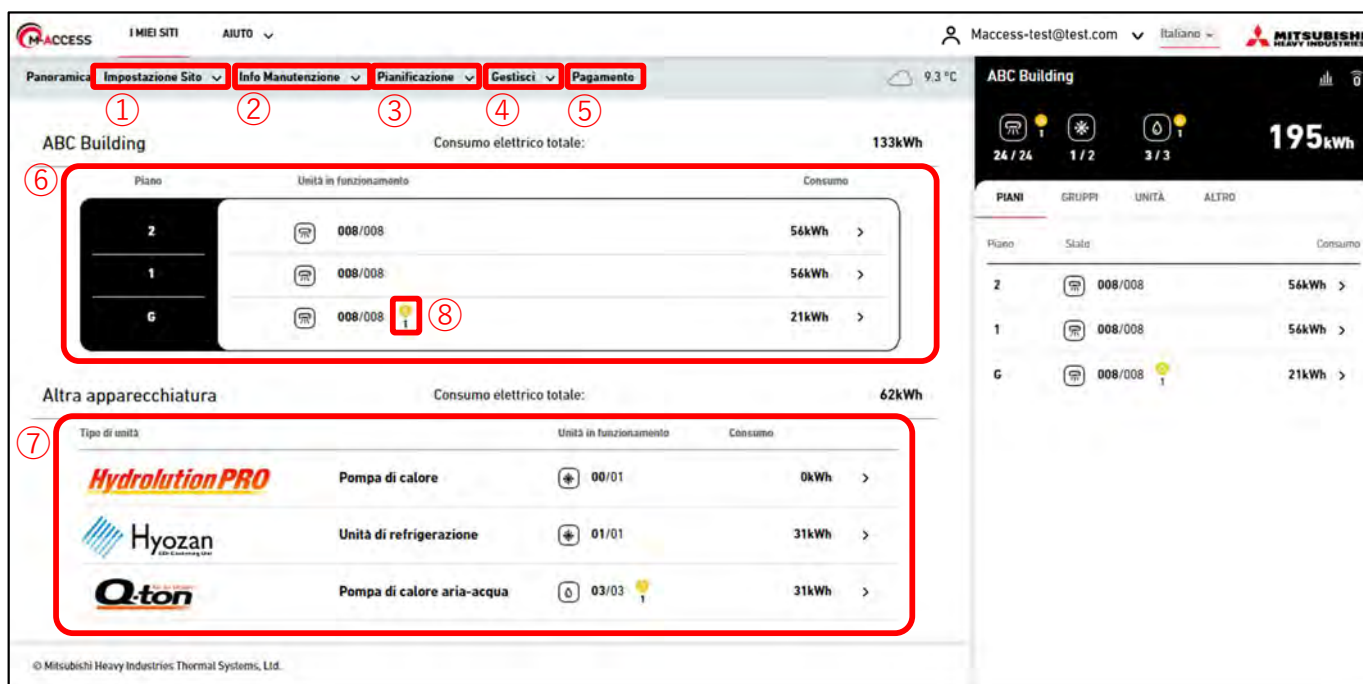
M-ACCESS I MIEI SITI AIUTO

Maccess-test@test.com Italiano MITSUBISHI HEAVY INDUSTRIES

Panoramica Impostazione Sito Info Manutenzione Pianificazione Gestisci Pagamento 9.3 °C

① ② ③ ④ ⑤

ABC Building Consumo elettrico totale: 133kWh

⑥

| Piano | Unità in funzionamento | Consumo |
|---|---|---|
| 2 | 008/008 | 56kWh |
| 1 | 008/008 | 56kWh |
| G | 008/008 1 ⑧ | 21kWh |

Altra apparecchiatura Consumo elettrico totale: 62kWh

⑦

| Tipo di unità | | Unità in funzionamento | Consumo |
|---|---|---|---|
| HydrolutionPRO | Pompa di calore | 00/01 | 0kWh |
| Hyozan | Unità di refrigerazione | 01/01 | 31kWh |
| Q-ton | Pompa di calore aria-acqua | 03/03 1 | 31kWh |

© Mitsubishi Heavy Industries Thermal Systems, Ltd.

ABC Building

1 1 1
24 / 24 1 / 2 3 / 3

195kWh

PIANI GRUPPI UNITÀ ALTRO

| Piano | Stato | Consumo |
|---|---|---|
| 2 | 008/008 | 56kWh |
| 1 | 008/008 | 56kWh |
| G | 008/008 1 | 21kWh |